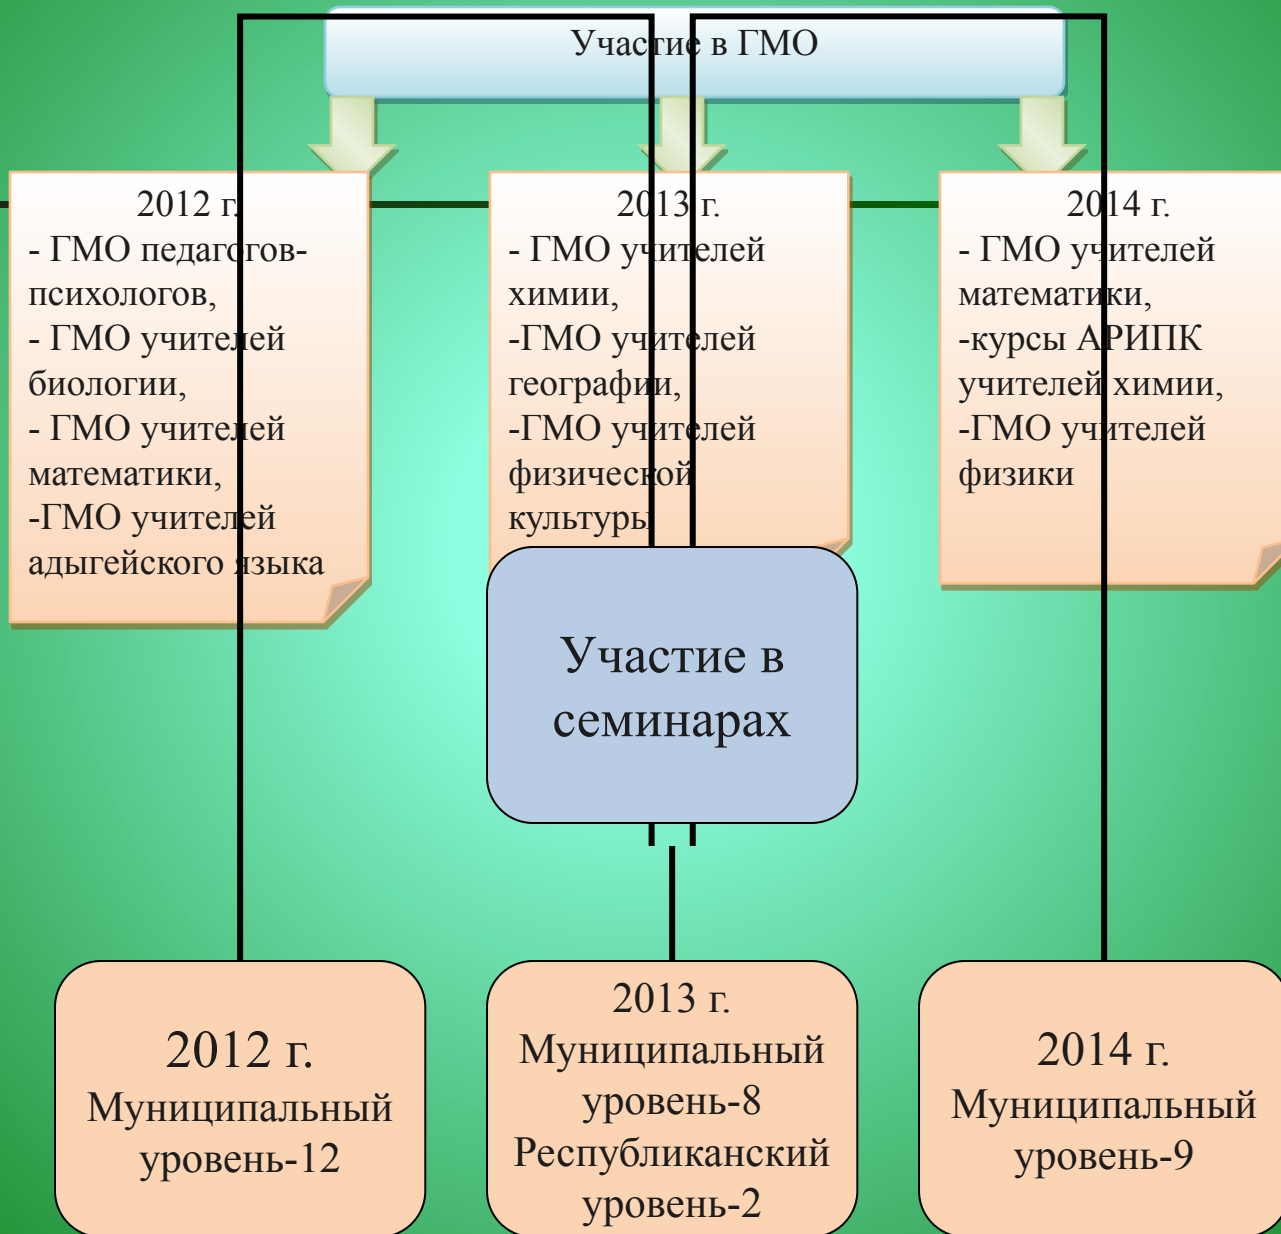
Участие в ГМО

2012 г.
- ГМО педагогов-психологов,
- ГМО учителей биологии,
- ГМО учителей математики,
-ГМО учителей адыгейского языка

2013 г.
- ГМО учителей химии,
-ГМО учителей географии,
-ГМО учителей физической культуры

2014 г.
- ГМО учителей математики,
-курсы АРИПК учителей химии,
-ГМО учителей физики

Участие в семинарах

2012 г.
Муниципальный уровень-12

2013 г.
Муниципальный уровень-8
Республиканский уровень-2

2014 г.
Муниципальный уровень-9